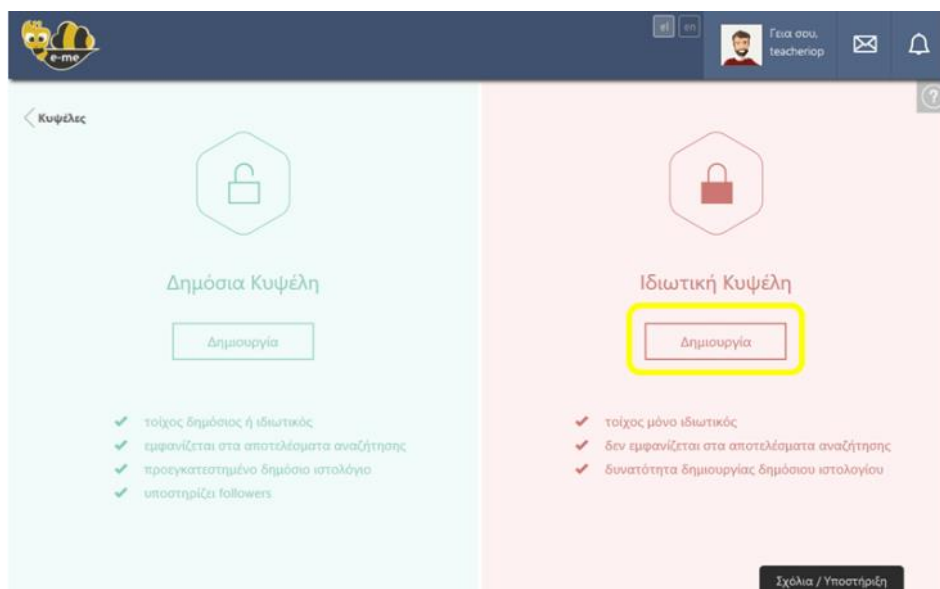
e-me

el en

Γεια σου, teacherop

?

Κυψέλες

Δημόσια Κυψέλη

Δημιουργία

✔ τοίχος δημόσιος ή ιδιωτικός
✔ εμφανίζεται στα αποτελέσματα αναζήτησης
✔ προεγκατεστημένο δημόσιο ιστολόγιο
✔ υποστηρίζει followers

Ιδιωτική Κυψέλη

Δημιουργία

✔ τοίχος μόνο ιδιωτικός
✔ δεν εμφανίζεται στα αποτελέσματα αναζήτησης
✔ δυνατότητα δημιουργίας δημόσιου ιστολογίου

Σχόλια / Υποστήριξη